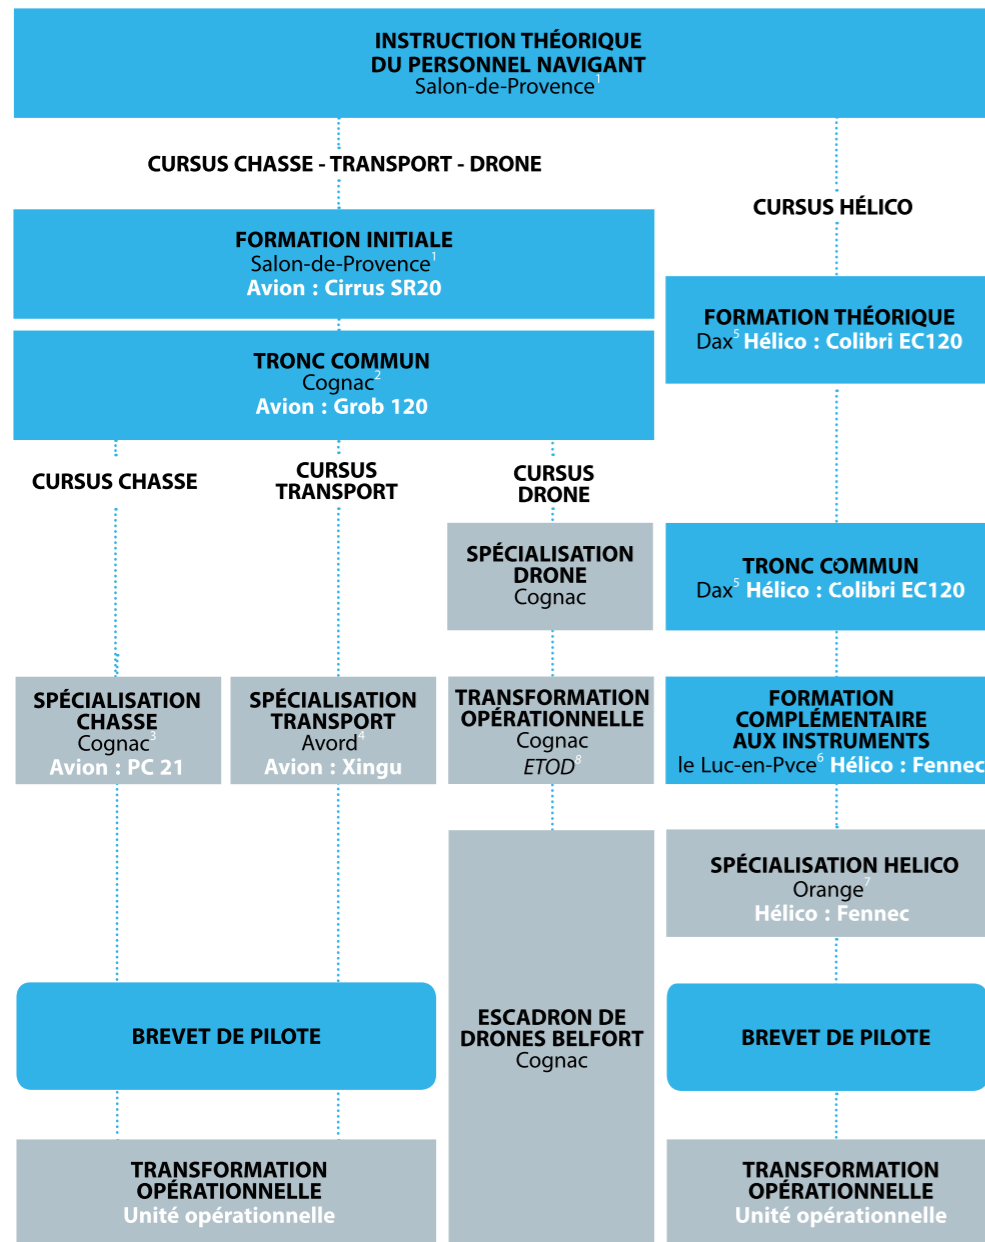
INSTRUCTION THÉORIQUE
DU PERSONNEL NAVIGANT
Salon-de-Provence$^1$

CURSUS CHASSE - TRANSPORT - DRONE

CURSUS HÉLICO

FORMATION INITIALE
Salon-de-Provence$^1$
Avion : Cirrus SR20

FORMATION THÉORIQUE
Dax$^5$ Hélico : Colibri EC120

TRONC COMMUN
Cognac$^2$
Avion : Grob 120

CURSUS CHASSE

CURSUS TRANSPORT

CURSUS DRONE

SPÉCIALISATION DRONE
Cognac

TRONC COMMUN
Dax$^5$ Hélico : Colibri EC120

SPÉCIALISATION CHASSE
Cognac$^3$
Avion : PC 21

SPÉCIALISATION TRANSPORT
Avord$^4$
Avion : Xingu

TRANSFORMATION OPÉRATIONNELLE
Cognac
ETOD$^8$

FORMATION COMPLÉMENTAIRE AUX INSTRUMENTS
le Luc-en-Pvce$^6$ Hélico : Fennec

SPÉCIALISATION HELICO
Orange$^7$
Hélico : Fennec

BREVET DE PILOTE

ESCADRON DE DRONES BELFORT
Cognac

BREVET DE PILOTE

TRANSFORMATION OPÉRATIONNELLE
Unité opérationnelle

TRANSFORMATION OPÉRATIONNELLE
Unité opérationnelle